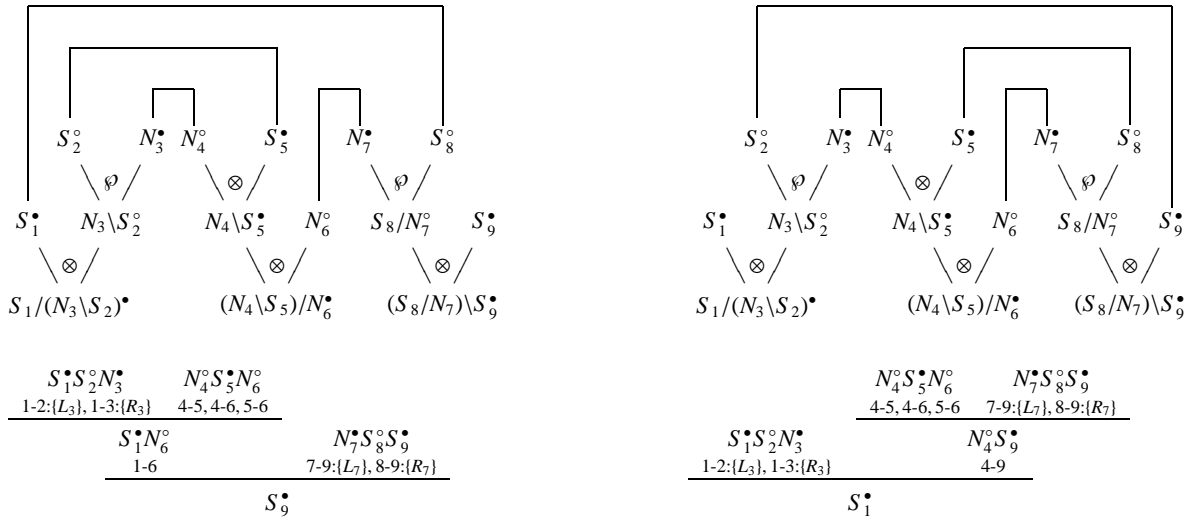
$S_2^\circ$ $N_3^\bullet$ $N_4^\circ$ $S_5^\bullet$ $N_7^\bullet$ $S_8^\circ$

$\wp$ $\otimes$ $\wp$

$S_1^\bullet$ $N_3\backslash S_2^\circ$ $N_4\backslash S_5^\bullet$ $N_6^\circ$ $S_8/N_7^\circ$ $S_9^\bullet$

$\otimes$ $\otimes$ $\otimes$

$S_1/(N_3\backslash S_2)^\bullet$ $(N_4\backslash S_5)/N_6^\bullet$ $(S_8/N_7)\backslash S_9^\bullet$

$S_1^\bullet S_2^\circ N_3^\bullet$
1-2:$\{L_3\}$, 1-3:$\{R_3\}$

$N_4^\circ S_5^\bullet N_6^\circ$
4-5, 4-6, 5-6

$S_1^\bullet N_6^\circ$
1-6

$N_7^\bullet S_8^\circ S_9^\bullet$
7-9:$\{L_7\}$, 8-9:$\{R_7\}$

$S_9^\bullet$

$S_2^\circ$ $N_3^\bullet$ $N_4^\circ$ $S_5^\bullet$ $N_7^\bullet$ $S_8^\circ$

$\wp$ $\otimes$ $\wp$

$S_1^\bullet$ $N_3\backslash S_2^\circ$ $N_4\backslash S_5^\bullet$ $N_6^\circ$ $S_8/N_7^\circ$ $S_9^\bullet$

$\otimes$ $\otimes$ $\otimes$

$S_1/(N_3\backslash S_2)^\bullet$ $(N_4\backslash S_5)/N_6^\bullet$ $(S_8/N_7)\backslash S_9^\bullet$

$N_4^\circ S_5^\bullet N_6^\circ$
4-5, 4-6, 5-6

$N_7^\bullet S_8^\circ S_9^\bullet$
7-9:$\{L_7\}$, 8-9:$\{R_7\}$

$S_1^\bullet S_2^\circ N_3^\bullet$
1-2:$\{L_3\}$, 1-3:$\{R_3\}$

$N_4^\circ S_9^\bullet$
4-9

$S_1^\bullet$